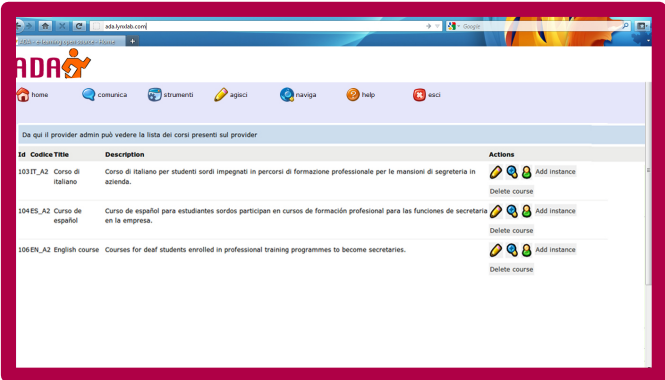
ada.lynxlab.com

Google

ADA - e-learning open source - Home

ADA

home | comunica | strumenti | agisci | naviga | help | esci

Da qui il provider admin può vedere la lista dei corsi presenti sul provider

| Id | Codice | Title | Description | Actions |
|---|---|---|---|---|
| 103 | IT_A2 | Corso di italiano | Corso di italiano per studenti sordi impegnati in percorsi di formazione professionale per le mansioni di segreteria in azienda. | Add instance Delete course |
| 104 | ES_A2 | Curso de español | Curso de español para estudiantes sordos participan en cursos de formación profesional para las funciones de secretaria en la empresa. | Add instance Delete course |
| 106 | EN_A2 | English course | Courses for deaf students enrolled in professional training programmes to become secretaries. | Add instance Delete course |